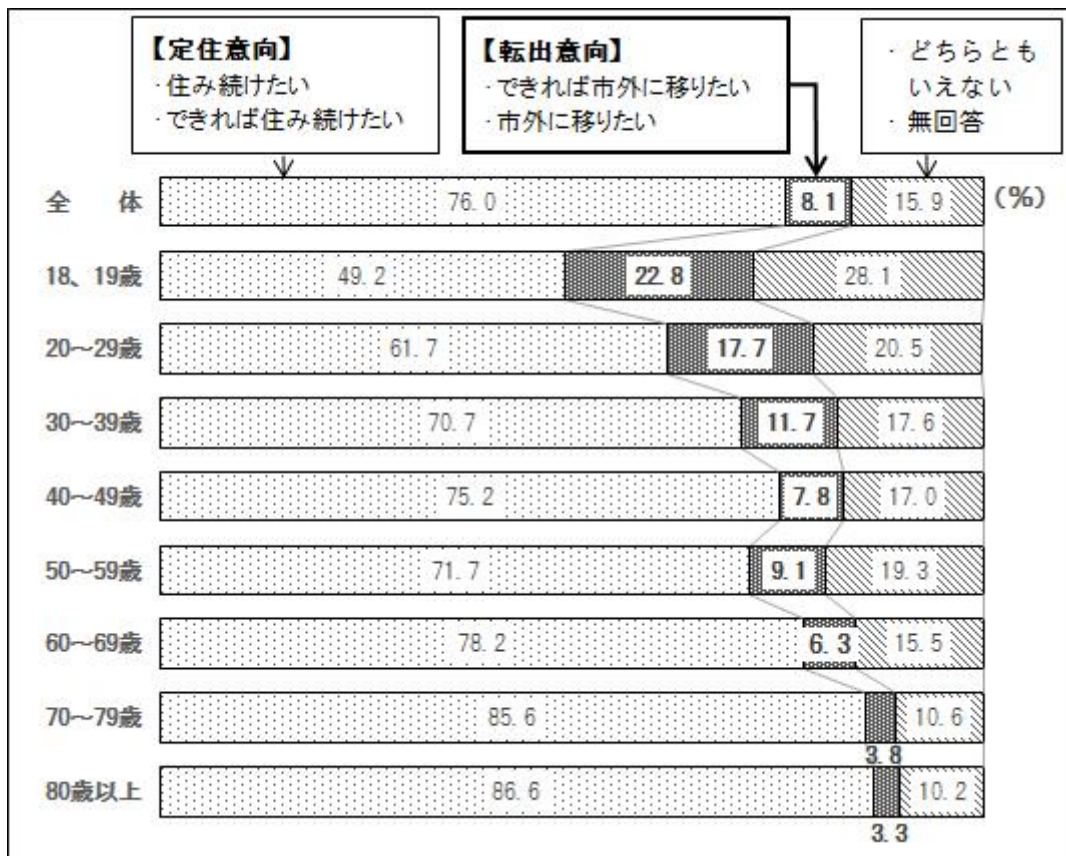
【定住意向】
・住み続けたい
・できれば住み続けたい

【転出意向】
・できれば市外に移りたい
・市外に移りたい

・どちらともいえない
・無回答

| | | | |
|---|---|---|---|
| 全　体 | 76.0 | 8.1 | 15.9 |
| 18、19歳 | 49.2 | 22.8 | 28.1 |
| 20~29歳 | 61.7 | 17.7 | 20.5 |
| 30~39歳 | 70.7 | 11.7 | 17.6 |
| 40~49歳 | 75.2 | 7.8 | 17.0 |
| 50~59歳 | 71.7 | 9.1 | 19.3 |
| 60~69歳 | 78.2 | 6.3 | 15.5 |
| 70~79歳 | 85.6 | 3.8 | 10.6 |
| 80歳以上 | 86.6 | 3.3 | 10.2 |

(%)